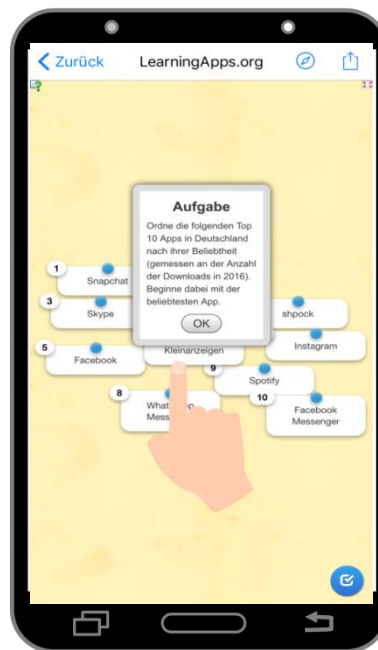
Zurück LearningApps.org

Aufgabe

Ordne die folgenden Top 10 Apps in Deutschland nach ihrer Beliebtheit (gemessen an der Anzahl der Downloads in 2016). Beginne dabei mit der beliebtesten App.

OK

1 Snapchat

3 Skype

shpock

Instagram

5 Facebook

Kleinanzeigen

9 Spotify

8 WhatsApp Messenger

10 Facebook Messenger